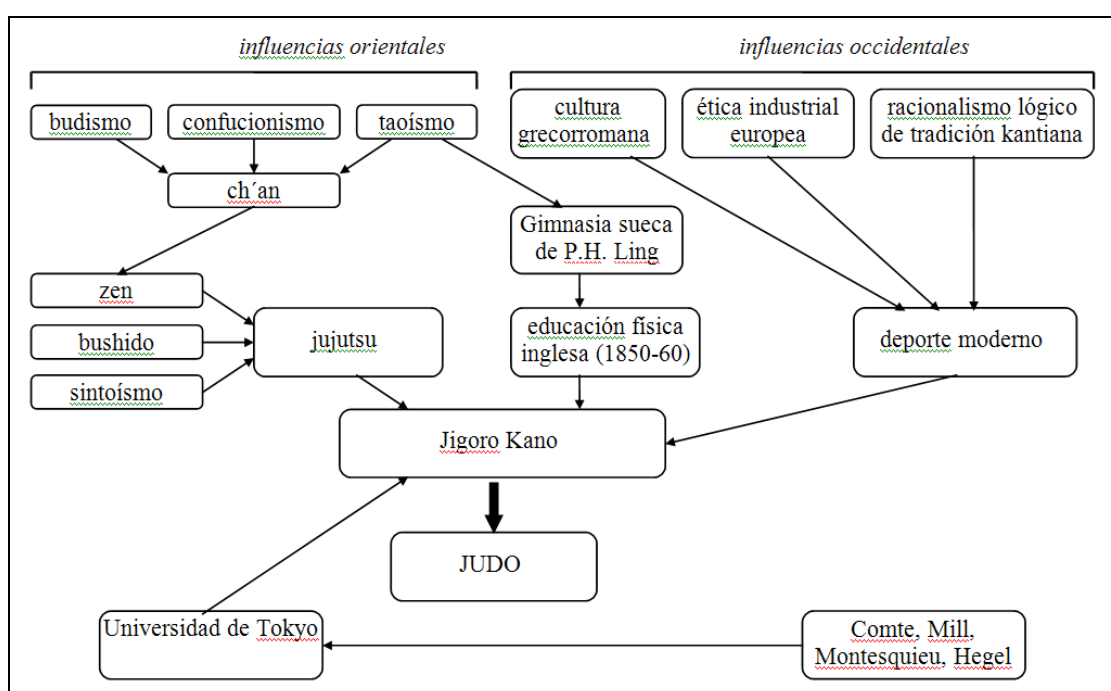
influencias orientales

influencias occidentales

budismo

confucionismo

taoísmo

cultura grecorromana

ética industrial europea

racionalismo lógico de tradición kantiana

ch´an

Gimnasia sueca de P.H. Ling

zen

bushido

sintoísmo

jujutsu

educación física inglesa (1850-60)

deporte moderno

Jigoro Kano

JUDO

Universidad de Tokyo

Comte, Mill, Montesquieu, Hegel